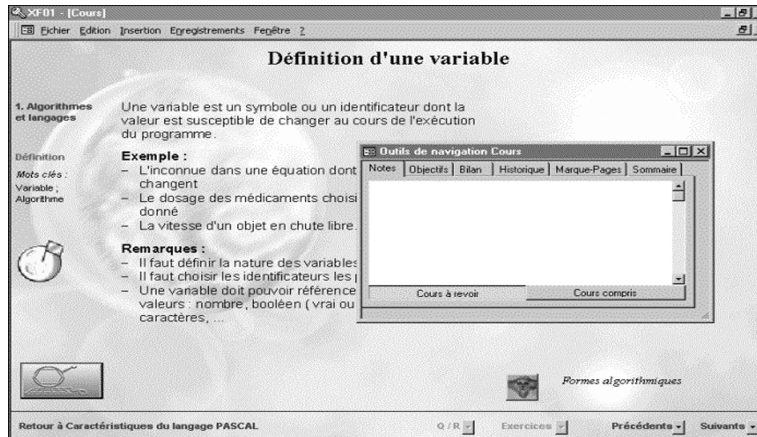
XF01 - [Cours]

Fichier Edition Insertion Enregistrements Fenêtre ?

Définition d'une variable

1. Algorithmes et langages

Définition

Mots clés : Variable ; Algorithme

Une variable est un symbole ou un identificateur dont la valeur est susceptible de changer au cours de l'exécution du programme.

Exemple :
– L'inconnue dans une équation dont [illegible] changent
– Le dosage des médicaments choisi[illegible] donné
– La vitesse d'un objet en chute libre.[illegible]

Remarques :
– Il faut définir la nature des variables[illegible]
– Il faut choisir les identificateurs les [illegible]
– Une variable doit pouvoir référence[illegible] valeurs : nombre, booléen ( vrai ou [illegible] caractères, ...

Outils de navigation Cours

Notes | Objectifs | Bilan | Historique | Marque-Pages | Sommaire

Cours à revoir | Cours compris

Formes algorithmiques

Retour à Caractéristiques du langage PASCAL

Q / R

Exercices

Précédents

Suivants